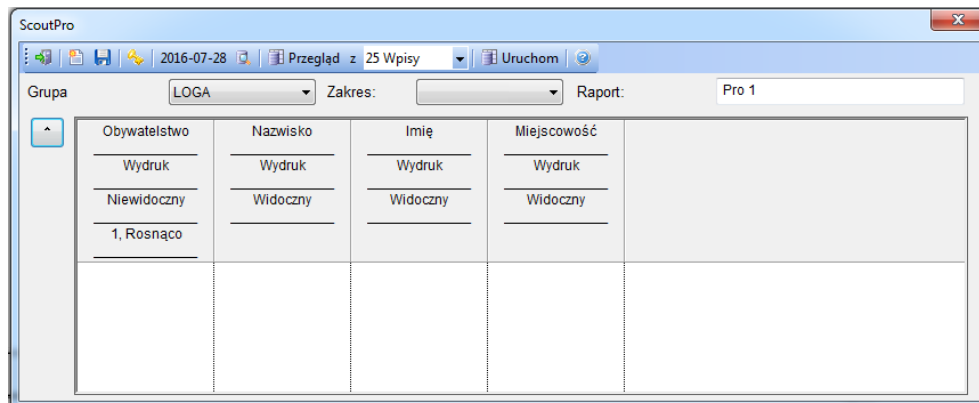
ScoutPro

2016-07-28 Przegląd z 25 Wpisy Uruchom

Grupa LOGA Zakres: Raport: Pro 1

| Obywatelstwo | Nazwisko | Imię | Miejscowość |
|---|---|---|---|
| Wydruk | Wydruk | Wydruk | Wydruk |
| Niewidoczny | Widoczny | Widoczny | Widoczny |
| 1, Rosnąco | | | |